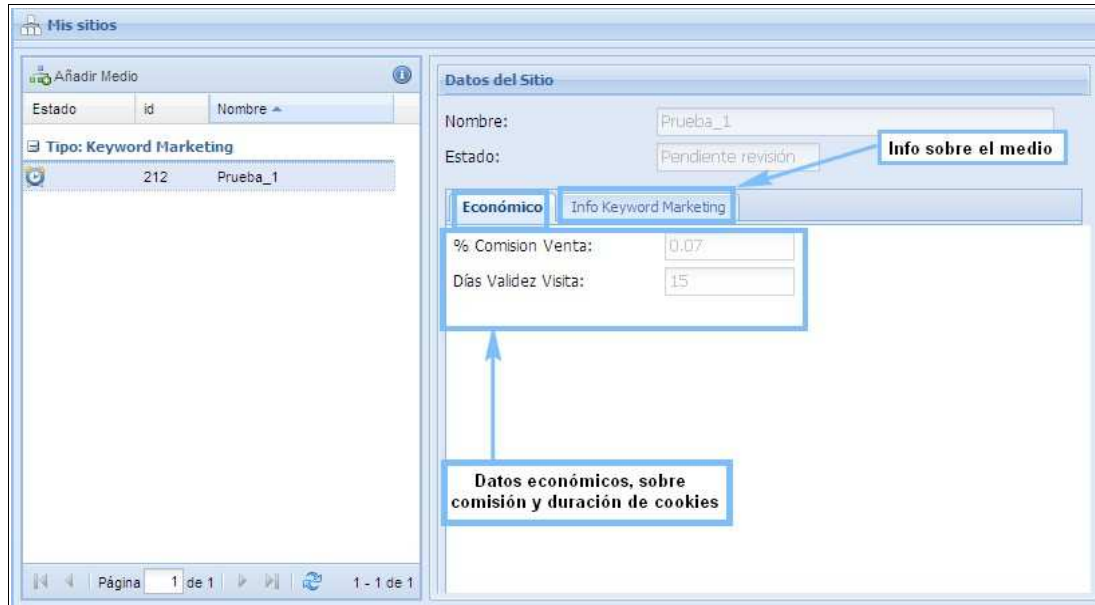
Mis sitios

Añadir Medio

| Estado | id | Nombre ▲ |
|---|---|---|
| ⊟ Tipo: Keyword Marketing | | |
| | 212 | Prueba_1 |

Página 1 de 1 1 - 1 de 1

Datos del Sitio

Nombre: Prueba_1

Estado: Pendiente revisión

Info sobre el medio

Económico | Info Keyword Marketing

% Comision Venta: 0.07

Días Validez Visita: 15

Datos económicos, sobre comisión y duración de cookies